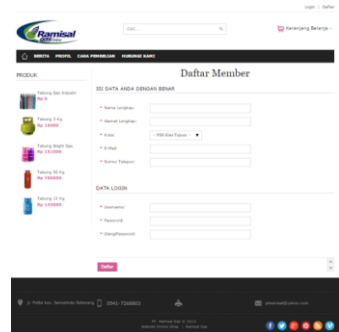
Login | Daftar

Ramisal

cari...

Keranjang Belanja -

BERITA PROFIL CARA PEMBELIAN HUBUNGI KAMI

PRODUK

Tabung Gas Industri
Rp 0

Tabung 3 Kg
Rp 16000

Tabung Bright Gas
Rp 151000

Tabung 50 Kg
Rp 700000

Tabung 12 Kg
Rp 140000

Daftar Member

ISI DATA ANDA DENGAN BENAR

* Nama Lengkap:

* Alamat Lengkap:

* Kota: -- Pilih Kota Tujuan --

* E-Mail:

* Nomor Telepon:

DATA LOGIN

* Username:

* Password:

* UlangPassword:

Daftar

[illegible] (0341) 7268803 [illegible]

PT. Ramisal Gas @ 2014
Website Online Shop | Ramisal Gas